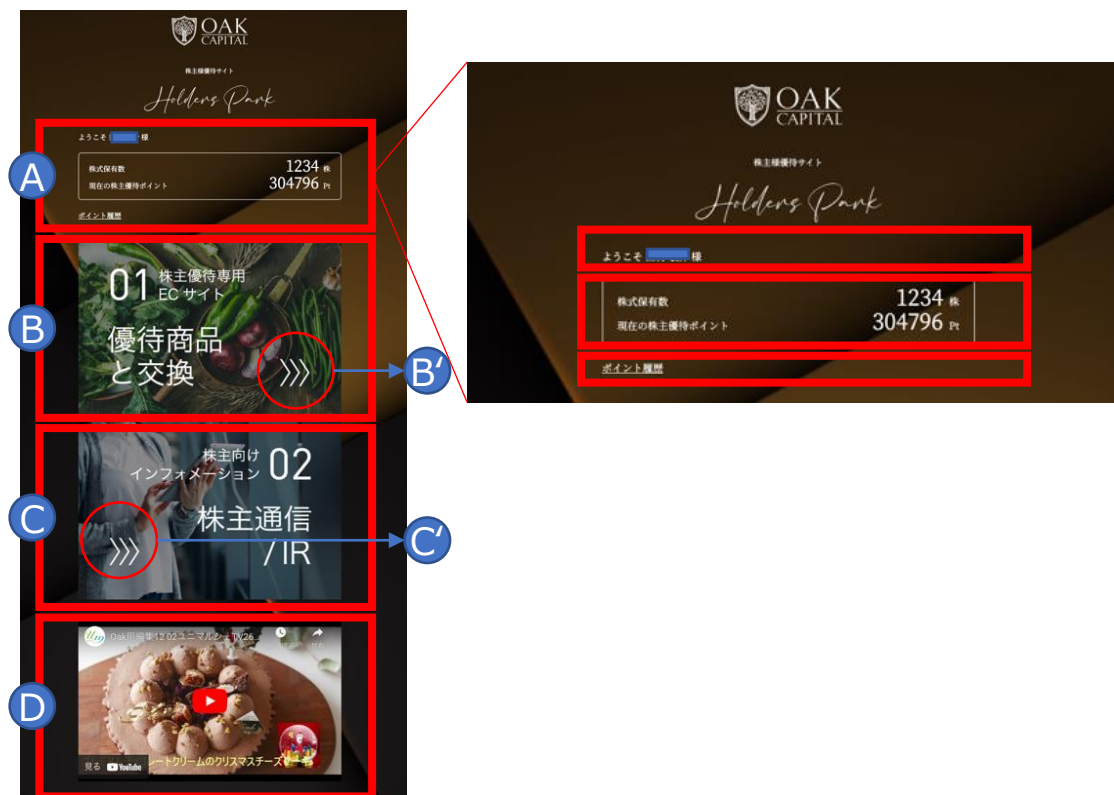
OAK CAPITAL

株主様優待サイト

Holders Park

ようこそ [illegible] 様

株式保有数 1234 株
現在の株主優待ポイント 304796 Pt

ポイント履歴

A

01 株主優待専用 ECサイト

優待商品と交換

B

B′

株主向け インフォメーション 02

株主通信 / IR

C

C′

Oak用編集12 02ユニマルシェTV26 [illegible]

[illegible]ートクリームのクリスマスチーズ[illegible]

見る YouTube

D

OAK CAPITAL

株主様優待サイト

Holders Park

ようこそ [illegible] 様

株式保有数 1234 株
現在の株主優待ポイント 304796 Pt

ポイント履歴